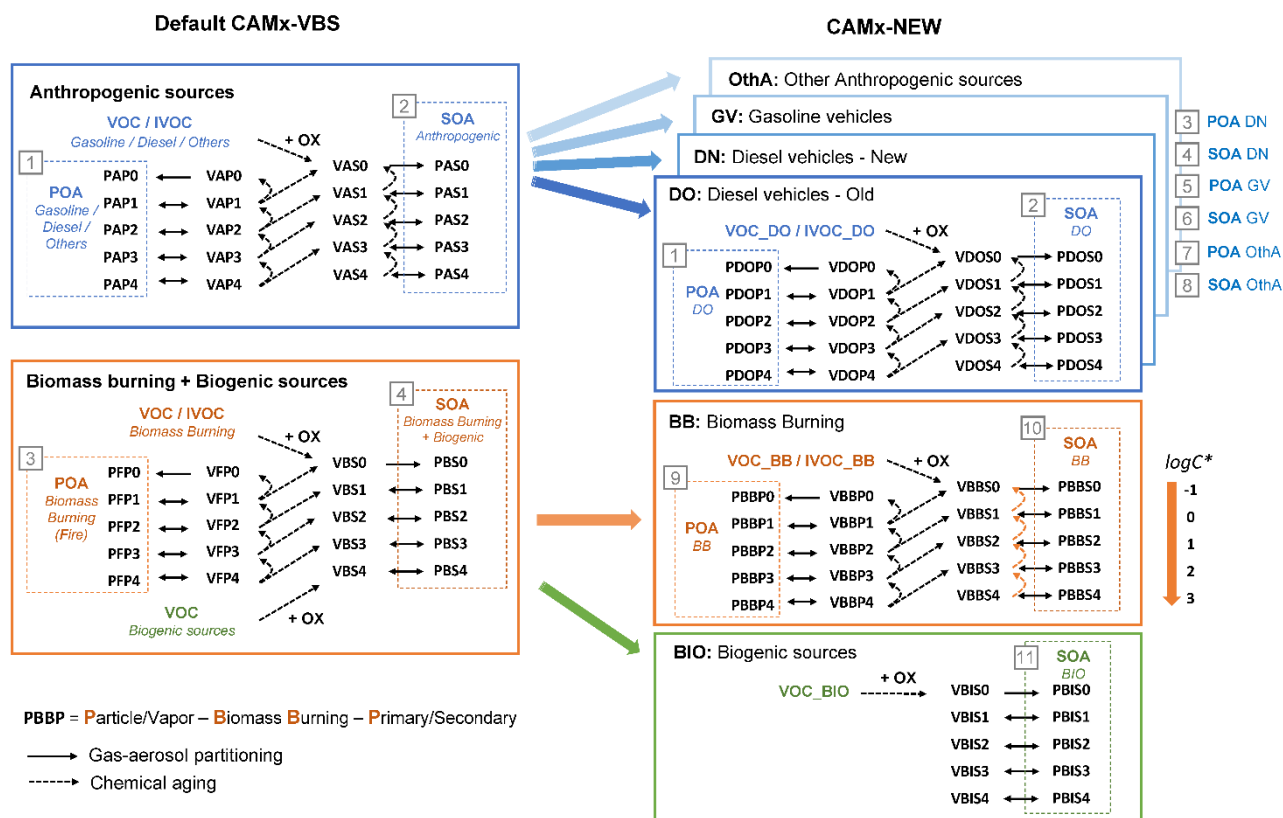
Default CAMx-VBS

CAMx-NEW

Anthropogenic sources

VOC / IVOC
Gasoline / Diesel / Others

+ OX

2 SOA
Anthropogenic

1 POA
Gasoline / Diesel / Others

PAP0 VAP0 VAS0 PAS0
PAP1 VAP1 VAS1 PAS1
PAP2 VAP2 VAS2 PAS2
PAP3 VAP3 VAS3 PAS3
PAP4 VAP4 VAS4 PAS4

OthA: Other Anthropogenic sources

GV: Gasoline vehicles

DN: Diesel vehicles - New

DO: Diesel vehicles - Old

3 POA DN
4 SOA DN
5 POA GV
6 SOA GV
7 POA OthA
8 SOA OthA

VOC_DO / IVOC_DO

+ OX

2 SOA
DO

1 POA
DO

PDOP0 VDOP0 VDOS0 PDOS0
PDOP1 VDOP1 VDOS1 PDOS1
PDOP2 VDOP2 VDOS2 PDOS2
PDOP3 VDOP3 VDOS3 PDOS3
PDOP4 VDOP4 VDOS4 PDOS4

Biomass burning + Biogenic sources

VOC / IVOC
Biomass Burning

+ OX

4 SOA
Biomass Burning + Biogenic

3 POA
Biomass Burning (Fire)

PFP0 VFP0 VBS0 PBS0
PFP1 VFP1 VBS1 PBS1
PFP2 VFP2 VBS2 PBS2
PFP3 VFP3 VBS3 PBS3
PFP4 VFP4 VBS4 PBS4

VOC
Biogenic sources

+ OX

BB: Biomass Burning

VOC_BB / IVOC_BB

+ OX

10 SOA
BB

9 POA
BB

PBBP0 VBBP0 VBBS0 PBBS0
PBBP1 VBBP1 VBBS1 PBBS1
PBBP2 VBBP2 VBBS2 PBBS2
PBBP3 VBBP3 VBBS3 PBBS3
PBBP4 VBBP4 VBBS4 PBBS4

logC*
-1
0
1
2
3

BIO: Biogenic sources

+ OX

VOC_BIO

11 SOA
BIO

VBIS0 PBIS0
VBIS1 PBIS1
VBIS2 PBIS2
VBIS3 PBIS3
VBIS4 PBIS4

PBBP = Particle/Vapor – Biomass Burning – Primary/Secondary

Gas-aerosol partitioning

Chemical aging